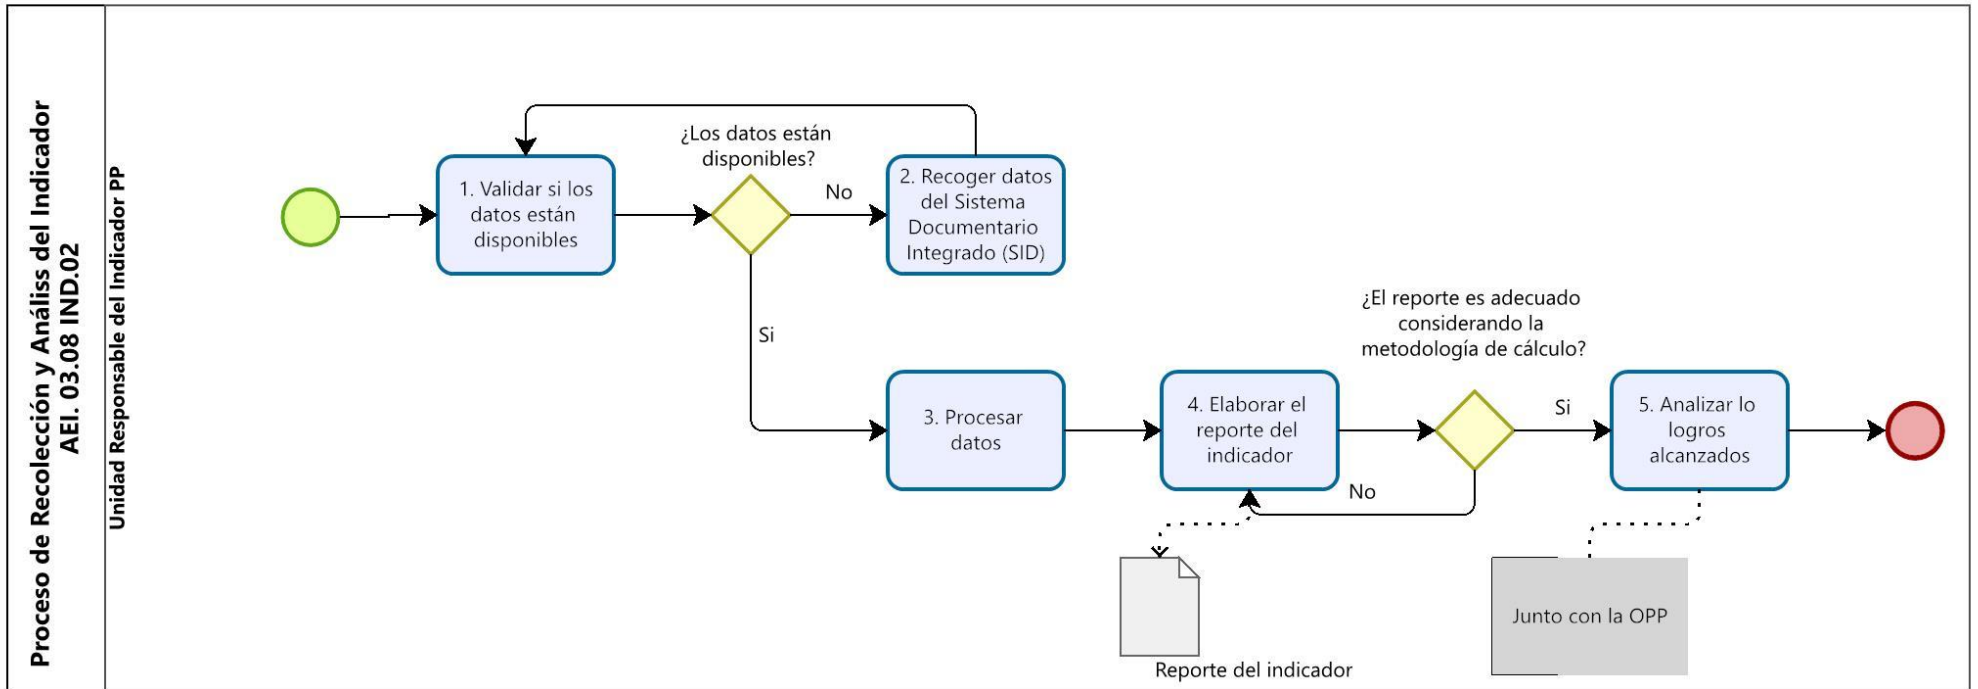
Proceso de Recolección y Análiss del Indicador AEI. 03.08 IND.02

Unidad Responsable del Indicador PP

1. Validar si los datos están disponibles

¿Los datos están disponibles?

No

2. Recoger datos del Sistema Documentario Integrado (SID)

Si

3. Procesar datos

4. Elaborar el reporte del indicador

¿El reporte es adecuado considerando la metodología de cálculo?

Si

No

5. Analizar lo logros alcanzados

Reporte del indicador

Junto con la OPP